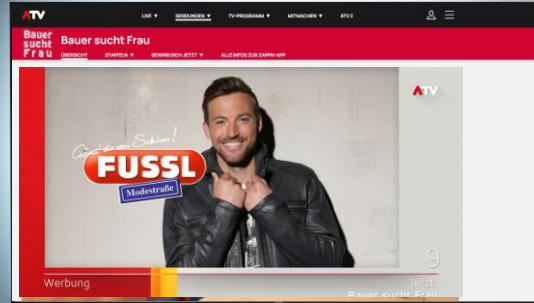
ATV

LIVE ▼ SENDUNGEN ▼ TV-PROGRAMM ▼ MITMACHEN ▼ ATV 2

Bauer sucht Frau

Bauer sucht Frau

ÜBERSICHT STAFFELN ▼ BEWIRB DICH JETZT ▼ ALLE INFOS ZUR ZAPPN APP

ATV

Gut kann Schön!

FUSSL

Modestraße

9

Werbung

Bauer sucht Frau